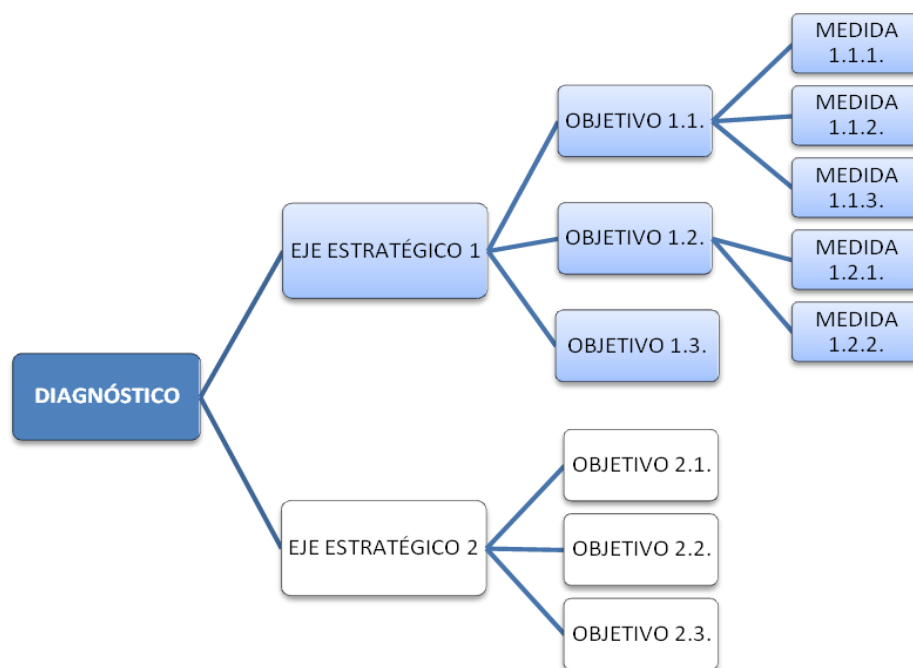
DIAGNÓSTICO

EJE ESTRATÉGICO 1

OBJETIVO 1.1.

MEDIDA 1.1.1.

MEDIDA 1.1.2.

MEDIDA 1.1.3.

OBJETIVO 1.2.

MEDIDA 1.2.1.

MEDIDA 1.2.2.

OBJETIVO 1.3.

EJE ESTRATÉGICO 2

OBJETIVO 2.1.

OBJETIVO 2.2.

OBJETIVO 2.3.